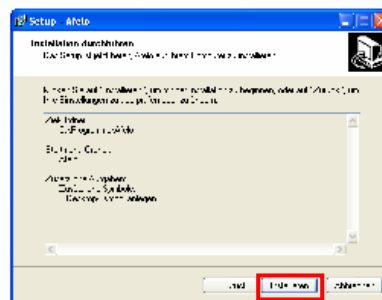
Setup - Afelo

Installation durchführen
Das Setup ist jetzt bereit, Afelo auf Ihrem Computer zu installieren.

Klicken Sie auf "Installieren", um mit der Installation zu beginnen, oder auf "Zurück", um Ihre Einstellungen zu überprüfen oder zu ändern.

Ziel-Ordner:
C:\Programme\Afelo

Startmenü-Ordner:
Afelo

Zusätzliche Aufgaben:
Zusätzliche Symbole:
Desktop-Symbol anlegen

< Zurück
Installieren
Abbrechen